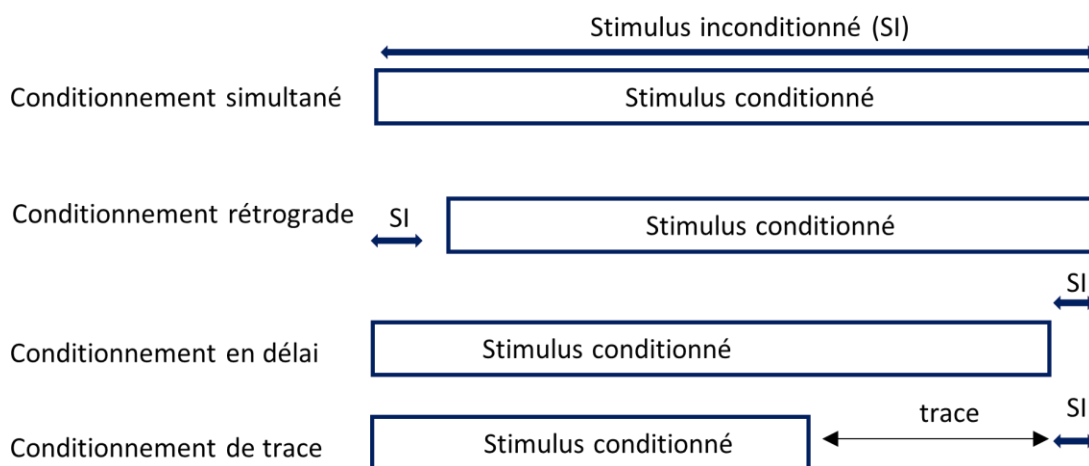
Stimulus inconditionné (SI)

Conditionnement simultané

Stimulus conditionné

Conditionnement rétrograde

SI

Stimulus conditionné

SI

Conditionnement en délai

Stimulus conditionné

trace

SI

Conditionnement de trace

Stimulus conditionné